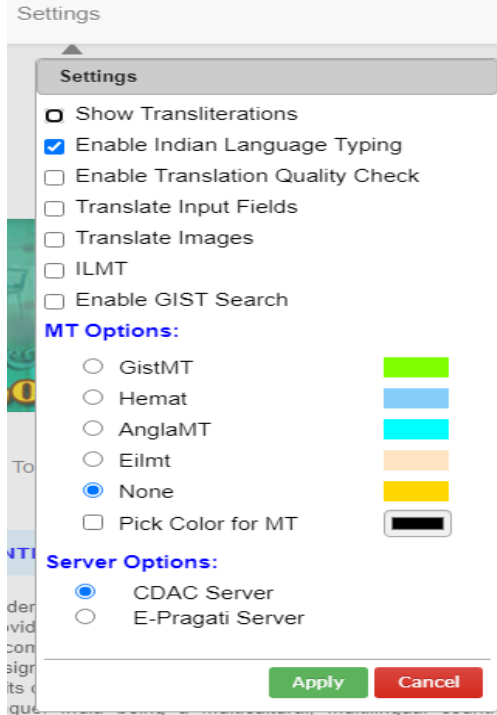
Settings

Settings

Show Transliterations
Enable Indian Language Typing
Enable Translation Quality Check
Translate Input Fields
Translate Images
ILMT
Enable GIST Search

MT Options:

GistMT
Hemat
AnglaMT
Eilmt
None
Pick Color for MT

Server Options:

CDAC Server
E-Pragati Server

Apply
Cancel